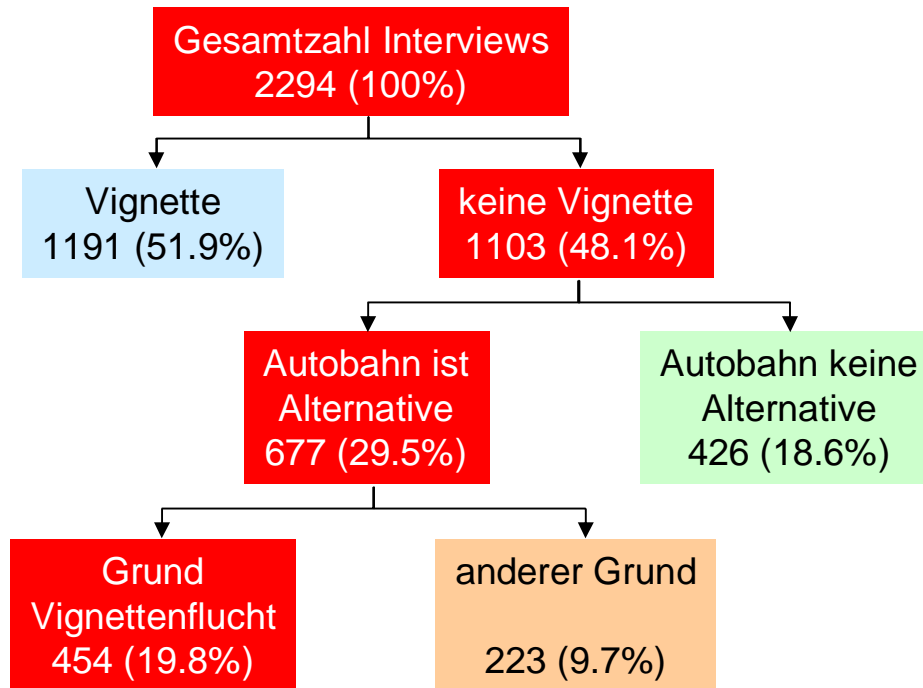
Gesamtzahl Interviews
2294 (100%)

Vignette
1191 (51.9%)

keine Vignette
1103 (48.1%)

Autobahn ist Alternative
677 (29.5%)

Autobahn keine Alternative
426 (18.6%)

Grund Vignettenflucht
454 (19.8%)

anderer Grund

223 (9.7%)